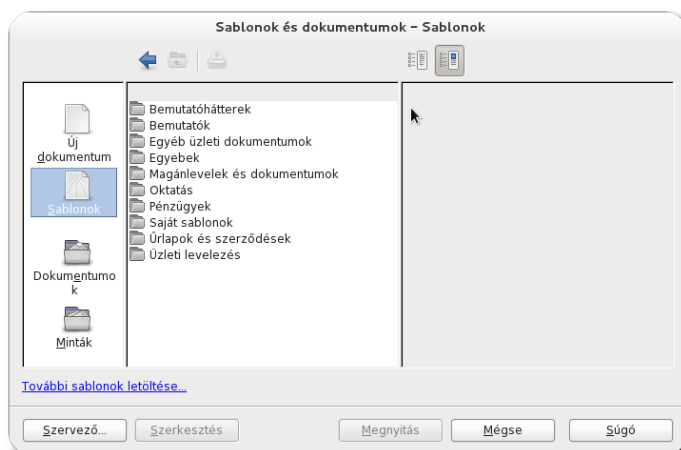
Sablonok és dokumentumok – Sablonok

Új dokumentum

Sablonok

Dokumentumok

Minták

Bemutatóhátterek
Bemutatók
Egyéb üzleti dokumentumok
Egyebek
Magánlevelek és dokumentumok
Oktatás
Pénzügyek
Saját sablonok
Űrlapok és szerződések
Üzleti levelezés

További sablonok letöltése...

Szervező...
Szerkesztés
Megnyitás
Mégse
Súgó